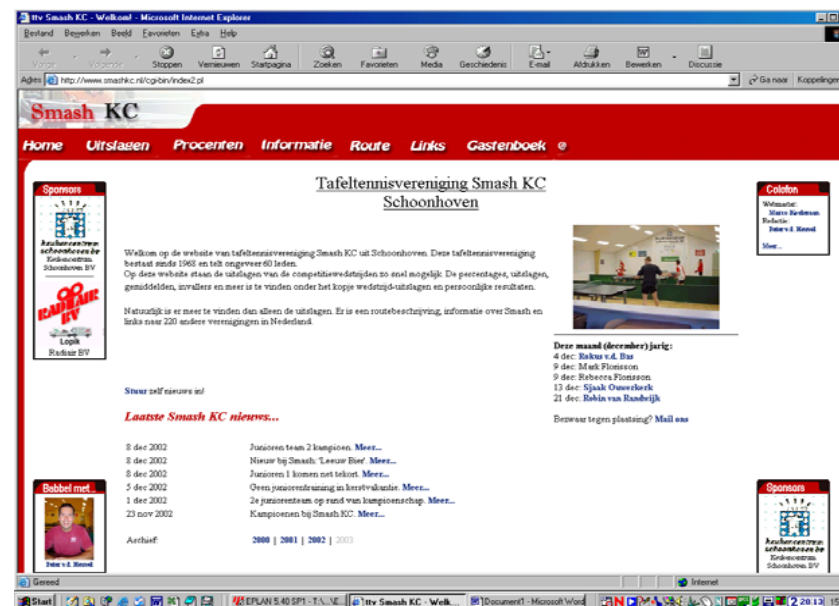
ttv Smash KC - Welkom! - Microsoft Internet Explorer

Bestand Bewerken Beeld Favorieten Extra Help

Vorige Volgende Stoppen Vernieuwen Startpagina Zoeken Favorieten Media Geschiedenis E-mail Afdrukken Bewerken Discussie

Adres http://www.smashkc.nl/cgi-bin/index2.pl

Ga naar Koppelingen

Smash KC

Home Uitslagen Procenten Informatie Route Links Gastenboek

Sponsors

keukencentrum schoonhoven bv
Keukencentrum Schoonhoven BV

RADIAIR BV
Lopik
Radiair BV

Tafeltennisvereniging Smash KC Schoonhoven

Welkom op de website van tafeltennisvereniging Smash KC uit Schoonhoven. Deze tafeltennisvereniging bestaat sinds 1963 en telt ongeveer 60 leden.
Op deze website staan de uitslagen van de competitiewedstrijden zo snel mogelijk. De percentages, uitslagen, gemiddelden, invallers en meer is te vinden onder het kopje wedstrijd-uitslagen en persoonlijke resultaten.

Natuurlijk is er meer te vinden dan alleen de uitslagen. Er is een routebeschrijving, informatie over Smash en links naar 220 andere verenigingen in Nederland.

Colofon

Webmaster:
Marco Kesbeisen
Redactie:
Peter v.d. Hessel

Meer...

Deze maand (december) jarig:
4 dec: Rokus v.d. Bas
9 dec: Mark Florisson
9 dec: Rebecca Florisson
13 dec: Sjaak Ouwerkerk
21 dec: Robin van Randwijk

Bezwaar tegen plaatsing? Mail ons

Stuur zelf nieuws in!

Laatste Smash KC nieuws...

8 dec 2002 Junioren team 2 kampioen. Meer...
8 dec 2002 Nieuw bij Smash: 'Leeuw Bier'. Meer...
8 dec 2002 Junioren 1 komen net tekort. Meer...
5 dec 2002 Geen juniorentraining in kerstvakantie. Meer...
1 dec 2002 2e juniorenteam op rand van kampioenschap. Meer...
23 nov 2002 Kampioenen bij Smash KC. Meer...

Archief: 2000 | 2001 | 2002 | 2003

Babbel met...

Peter v.d. Hessel

Sponsors

keukencentrum schoonhoven bv
Keukencentrum Schoonhoven BV

Gereed

Internet

Start EPLAN 5.40 SP1 - T:\...\E... ttv Smash KC - Welk... Document1 - Microsoft Word 20:13